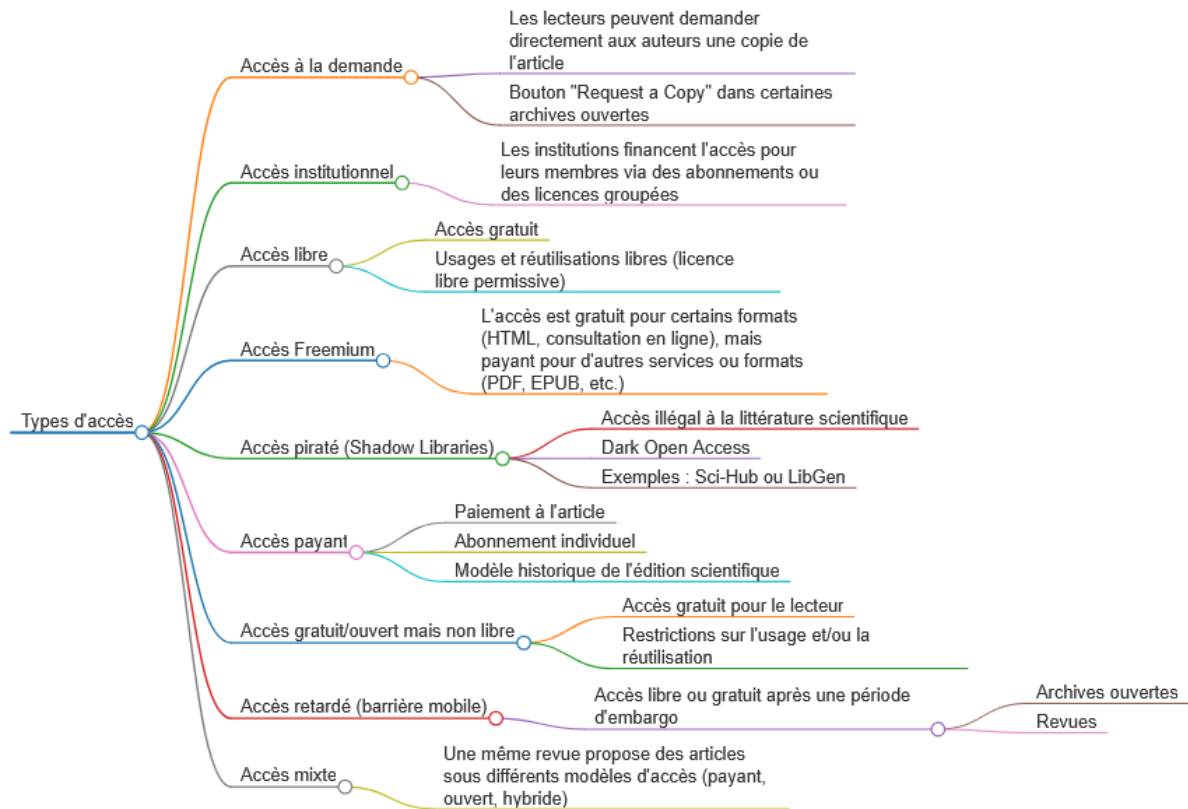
Types d'accès

Accès à la demande

Les lecteurs peuvent demander directement aux auteurs une copie de l'article

Bouton "Request a Copy" dans certaines archives ouvertes

Accès institutionnel

Les institutions financent l'accès pour leurs membres via des abonnements ou des licences groupées

Accès libre

Accès gratuit

Usages et réutilisations libres (licence libre permissive)

Accès Freemium

L'accès est gratuit pour certains formats (HTML, consultation en ligne), mais payant pour d'autres services ou formats (PDF, EPUB, etc.)

Accès piraté (Shadow Libraries)

Accès illégal à la littérature scientifique

Dark Open Access

Exemples : Sci-Hub ou LibGen

Accès payant

Paiement à l'article

Abonnement individuel

Modèle historique de l'édition scientifique

Accès gratuit/ouvert mais non libre

Accès gratuit pour le lecteur

Restrictions sur l'usage et/ou la réutilisation

Accès retardé (barrière mobile)

Accès libre ou gratuit après une période d'embargo

Archives ouvertes

Revues

Accès mixte

Une même revue propose des articles sous différents modèles d'accès (payant, ouvert, hybride)